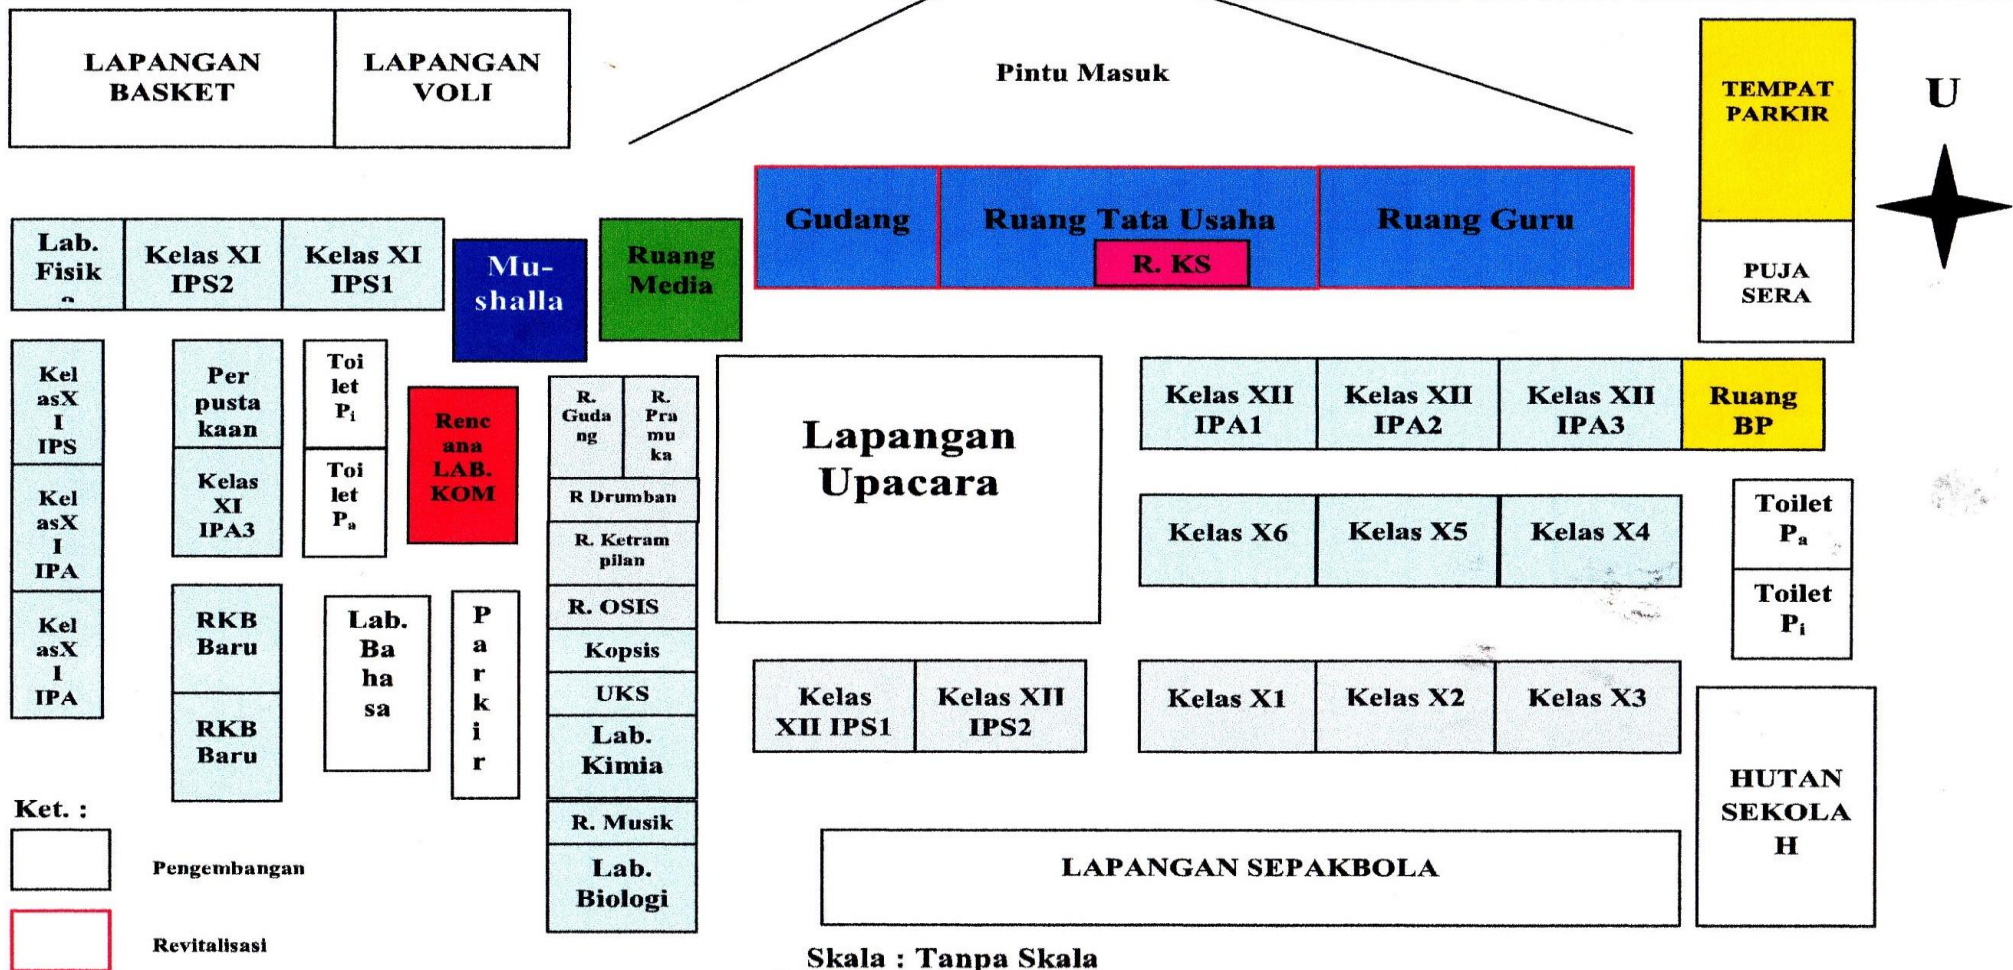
LAPANGAN BASKET

LAPANGAN VOLI

Pintu Masuk

TEMPAT PARKIR

U

Gudang

Ruang Tata Usaha

Ruang Guru

R. KS

PUJA SERA

Lab. Fisika

Kelas XI IPS2

Kelas XI IPS1

Mushalla

Ruang Media

Kelas XI IPS

Kelas XI IPA

Kelas XI IPA

Perpustakaan

Kelas XI IPA3

Toilet $P_i$

Toilet $P_a$

Rencana LAB. KOM

R. Gudang

R. Pramuka

R Drumban

R. Ketrampilan

R. OSIS

Kopsis

UKS

Lab. Kimia

R. Musik

Lab. Biologi

Lapangan Upacara

Kelas XII IPA1

Kelas XII IPA2

Kelas XII IPA3

Ruang BP

Kelas X6

Kelas X5

Kelas X4

Toilet $P_a$

Toilet $P_i$

RKB Baru

RKB Baru

Lab. Bahasa

Parkir

Kelas XII IPS1

Kelas XII IPS2

Kelas X1

Kelas X2

Kelas X3

HUTAN SEKOLAH

Ket. :

Pengembangan

Revitalisasi

LAPANGAN SEPAKBOLA

Skala : Tanpa Skala